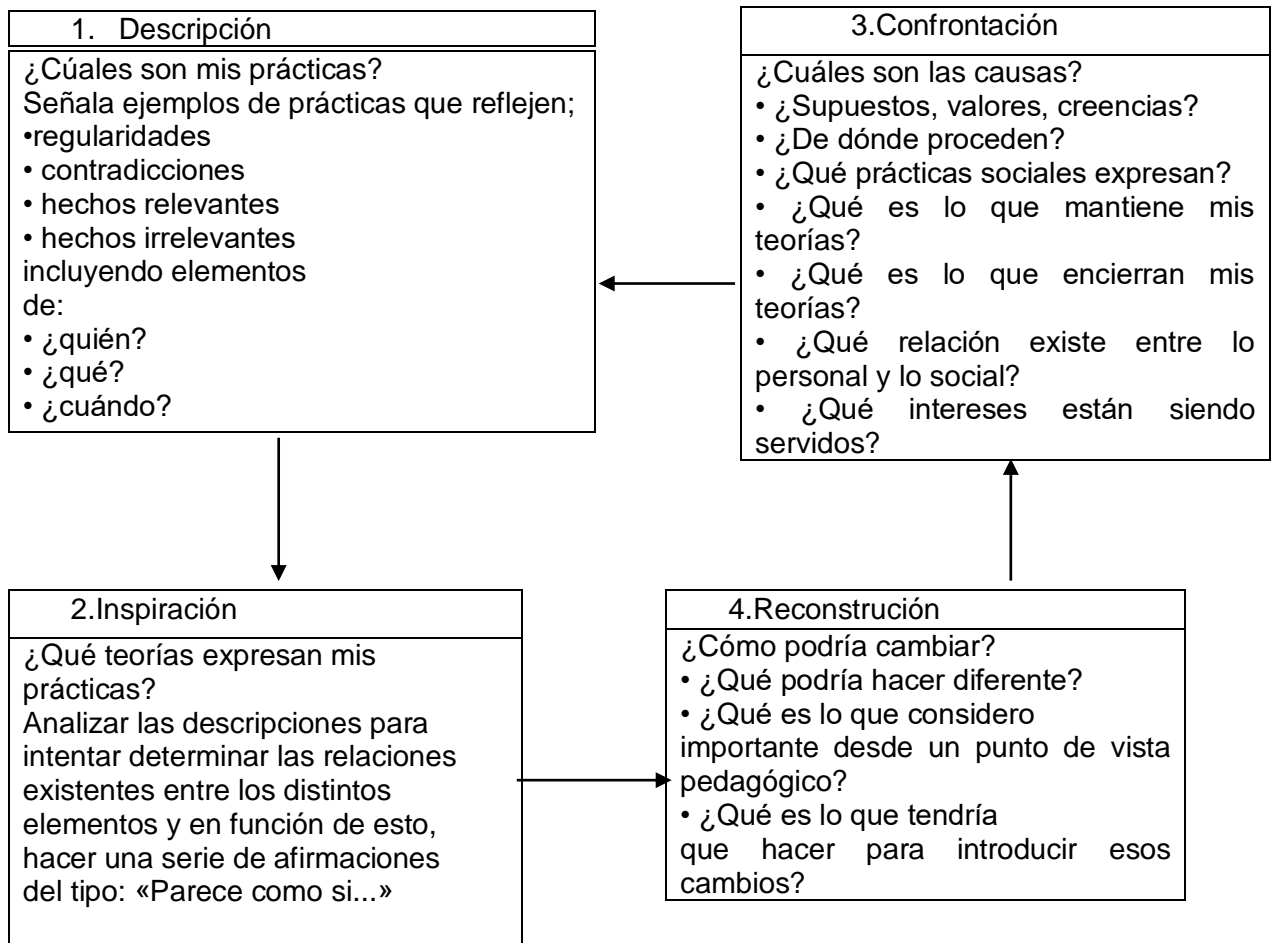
1. Descripción

¿Cúales son mis prácticas?
Señala ejemplos de prácticas que reflejen;
•regularidades
• contradicciones
• hechos relevantes
• hechos irrelevantes
incluyendo elementos de:
• ¿quién?
• ¿qué?
• ¿cuándo?

3.Confrontación

¿Cuáles son las causas?
• ¿Supuestos, valores, creencias?
• ¿De dónde proceden?
• ¿Qué prácticas sociales expresan?
• ¿Qué es lo que mantiene mis teorías?
• ¿Qué es lo que encierran mis teorías?
• ¿Qué relación existe entre lo personal y lo social?
• ¿Qué intereses están siendo servidos?

2.Inspiración

¿Qué teorías expresan mis prácticas?
Analizar las descripciones para intentar determinar las relaciones existentes entre los distintos elementos y en función de esto, hacer una serie de afirmaciones del tipo: «Parece como si...»

4.Reconstrución

¿Cómo podría cambiar?
• ¿Qué podría hacer diferente?
• ¿Qué es lo que considero importante desde un punto de vista pedagógico?
• ¿Qué es lo que tendría que hacer para introducir esos cambios?